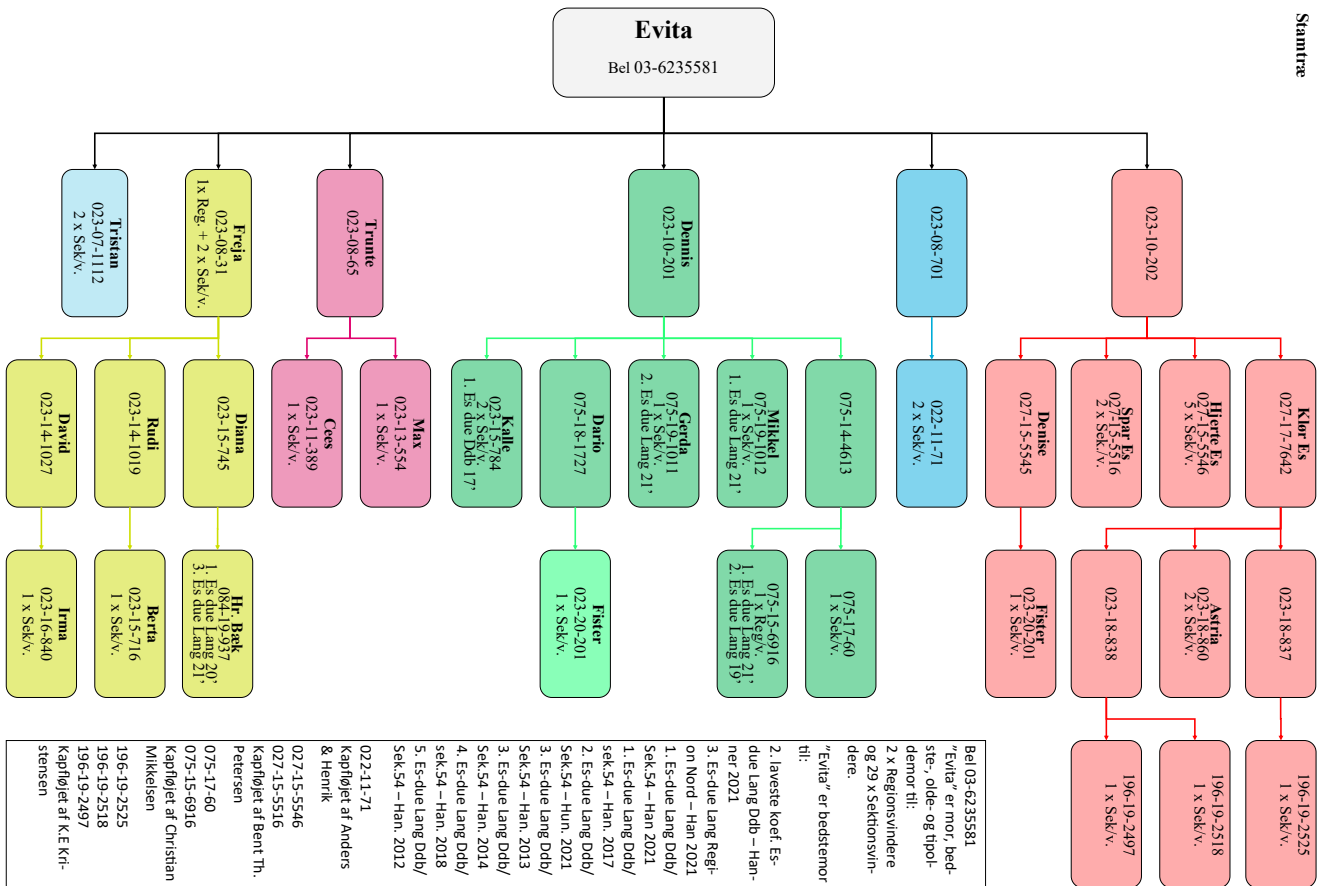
Stamtræ

Evita
Bel 03-6235581

Tristan
023-07-1112
2 x Sek/v.

Freja
023-08-31
1x Reg. + 2 x Sek/v.

Trunte
023-08-65

Dennis
023-10-201

023-08-701

023-10-202

David
023-14-1027

Rudi
023-14-1019

Diana
023-15-745

Cees
023-11-389
1 x Sek/v.

Max
023-13-554
1 x Sek/v.

Kalle
023-15-784
2 x Sek/v.
1. Es due Ddb 17'

Dario
075-18-1727

Gerda
075-19-1011
1 x Sek/v.
2. Es due Lang 21'

Mikkel
075-19-1012
1 x Sek/v.
1. Es due Lang 21'

075-14-4613

022-11-71
2 x Sek/v.

Denise
027-15-5545

Spar Es
027-15-5516
2 x Sek/v.

Hjerte Es
027-15-5546
5 x Sek/v.

Klør Es
027-17-7642

Irma
023-16-840
1 x Sek/v.

Berta
023-15-716
1 x Sek/v.

Hr. Bæk
084-19-937
1. Es due Lang 20'
3. Es due Lang 21'

Fister
023-20-201
1 x Sek/v.

075-15-6916
1 x Reg/v.
1. Es due Lang 21'
2. Es due Lang 19'

075-17-60
1 x Sek/v.

Fister
023-20-201
1 x Sek/v.

023-18-838

Astria
023-18-860
2 x Sek/v.

023-18-837

196-19-2497
1 x Sek/v.

196-19-2518
1 x Sek/v.

196-19-2525
1 x Sek/v.

Bel 03-6235581
"Evita" er mor, bedste-, olde- og tipoldemor til:
2 x Regionsvindere og 29 x Sektionsvindere.

"Evita" er bedstemor til:

2. laveste koef. Es-due Lang Ddb – Hanner 2021
3. Es-due Lang Region Nord – Han 2021
1. Es-due Lang Ddb/Sek.54 – Han 2021
1. Es-due Lang Ddb/sek.54 – Han. 2017
2. Es-due Lang Ddb/Sek.54 – Hun. 2021
3. Es-due Lang Ddb/Sek.54 – Han. 2013
3. Es-due Lang Ddb/Sek.54 – Han. 2014
4. Es-due Lang Ddb/sek.54 – Han. 2018
5. Es-due Lang Ddb/Sek.54 – Han. 2012

022-11-71
Kapfløjet af Anders & Henrik

027-15-5516
027-15-5546
Kapfløjet af Bent Th. Petersen

075-15-6916
075-17-60
Kapfløjet af Christian Mikkelsen

196-19-2525
196-19-2518
196-19-2497
Kapfløjet af K.E Kristensen